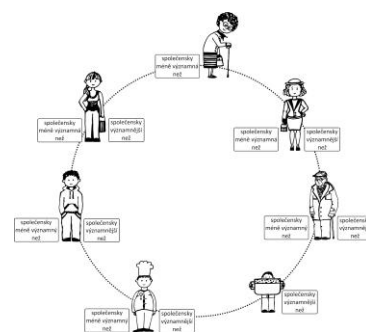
společensky méně významná než

společensky méně významný než

společensky významnější než

společensky méně významná než

společensky významná než

společensky méně významný než

společensky významnější než

společensky méně významný než

společensky významnější než

společensky významnější než

společensky méně významný než

společensky významnější než